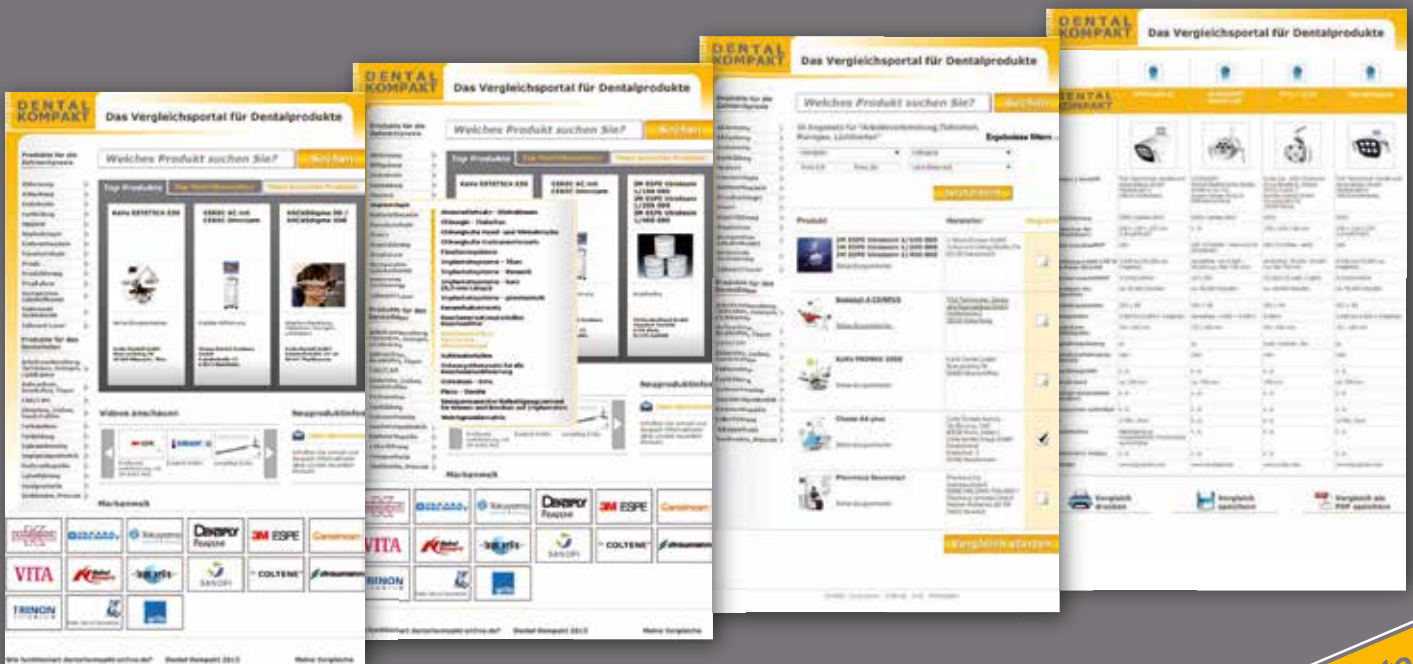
DENTAL KOMPAKT
Das Vergleichsportal für Dentalprodukte
Weiches Produkt suchen Sie?
suchen
Top Produkte
KaVo ESTETICA E30
CEREC AC mit CEREC Omnicam
Videos anschauen
Neuproduktinfo
Markenwelt
VITA
3M ESPE
Dentsply
COLTENE
SANOFI
TRINON

DENTAL KOMPAKT
Das Vergleichsportal für Dentalprodukte
Welches Produkt suchen Sie?
suchen
Top Produkte
3M ESPE Umdenen
Markenwelt
VITA
3M ESPE
Dentsply
COLTENE
SANOFI
TRINON

DENTAL KOMPAKT
Das Vergleichsportal für Dentalprodukte
Welches Produkt suchen Sie?
suchen
Ergebnisse filtern
Produkt
Hersteller
3M ESPE Umdenen
KaVo PRIMUS 1058
Vergleich starten

DENTAL KOMPAKT
Das Vergleichsportal für Dentalprodukte
Vergleich drucken
Vergleich speichern
Vergleich als PDF speichern